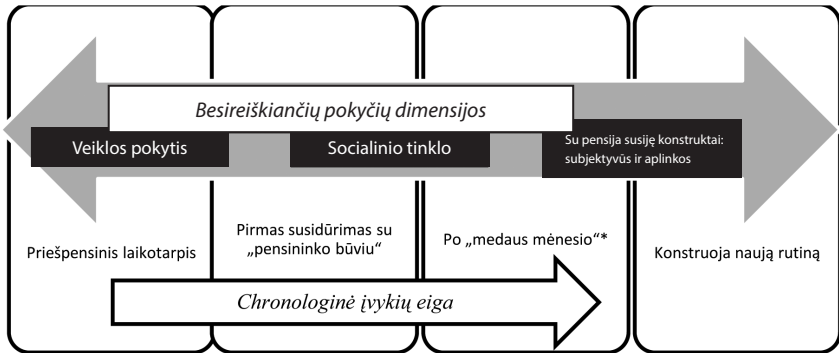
Besireiškiančių pokyčių dimensijos

Veiklos pokytis

Socialinio tinklo

Su pensija susiję konstruktai: subjektyvūs ir aplinkos

Priešpensinis laikotarpis

Pirmas susidūrimas su „pensininko būviu“

Po „medaus mėnesio“*

Konstruoja naują rutiną

Chronologinė įvykių eiga